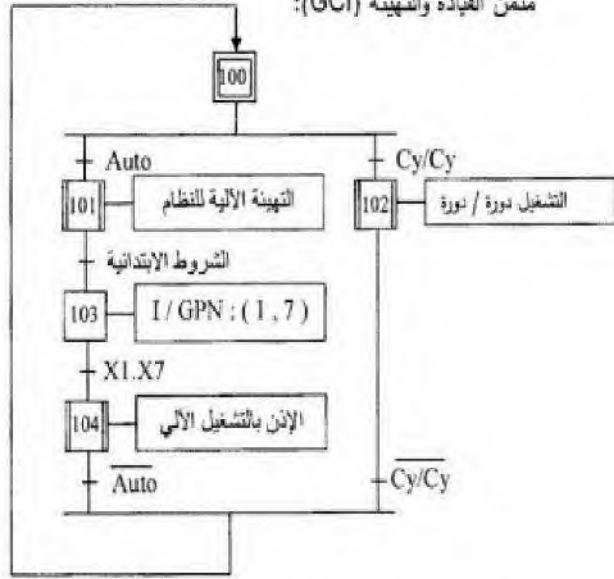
متمن القيادة والتهيئة (GCI):

100

Auto

101 التهيئة الآلية للنظام

Cy/Cy

102 التشغيل دورة / دورة

الشروط الابتدائية

103 I / GPN : ( 1 , 7 )

X1.X7

104 الإذن بالتشغيل الآلي

$\overline{Auto}$

$\overline{Cy/Cy}$